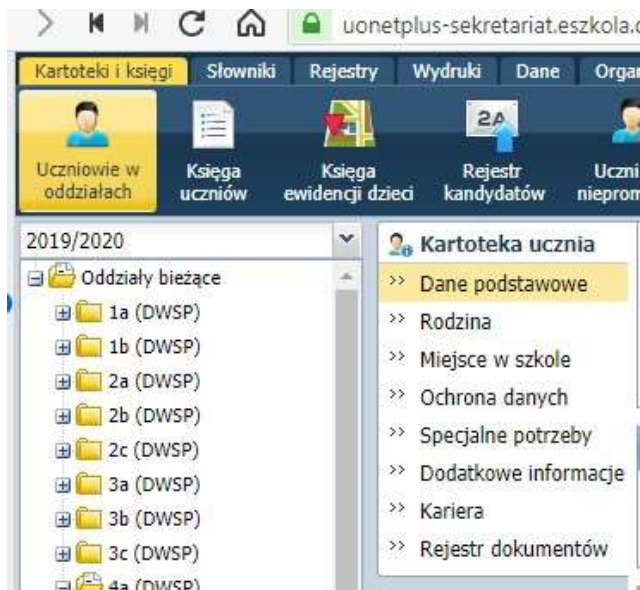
uonetplus-sekretariat.eszkola.c

Kartoteki i księgi | Słowniki | Rejestry | Wydruki | Dane | Orga

Uczniowie w oddziałach
Księga uczniów
Księga ewidencji dzieci
2A
Rejestr kandydatów
Uczni niepromo

2019/2020

Oddziały bieżące
1a (DWSP)
1b (DWSP)
2a (DWSP)
2b (DWSP)
2c (DWSP)
3a (DWSP)
3b (DWSP)
3c (DWSP)
4a (DWSP)

Kartoteka ucznia
>> Dane podstawowe
>> Rodzina
>> Miejsce w szkole
>> Ochrona danych
>> Specjalne potrzeby
>> Dodatkowe informacje
>> Kariera
>> Rejestr dokumentów